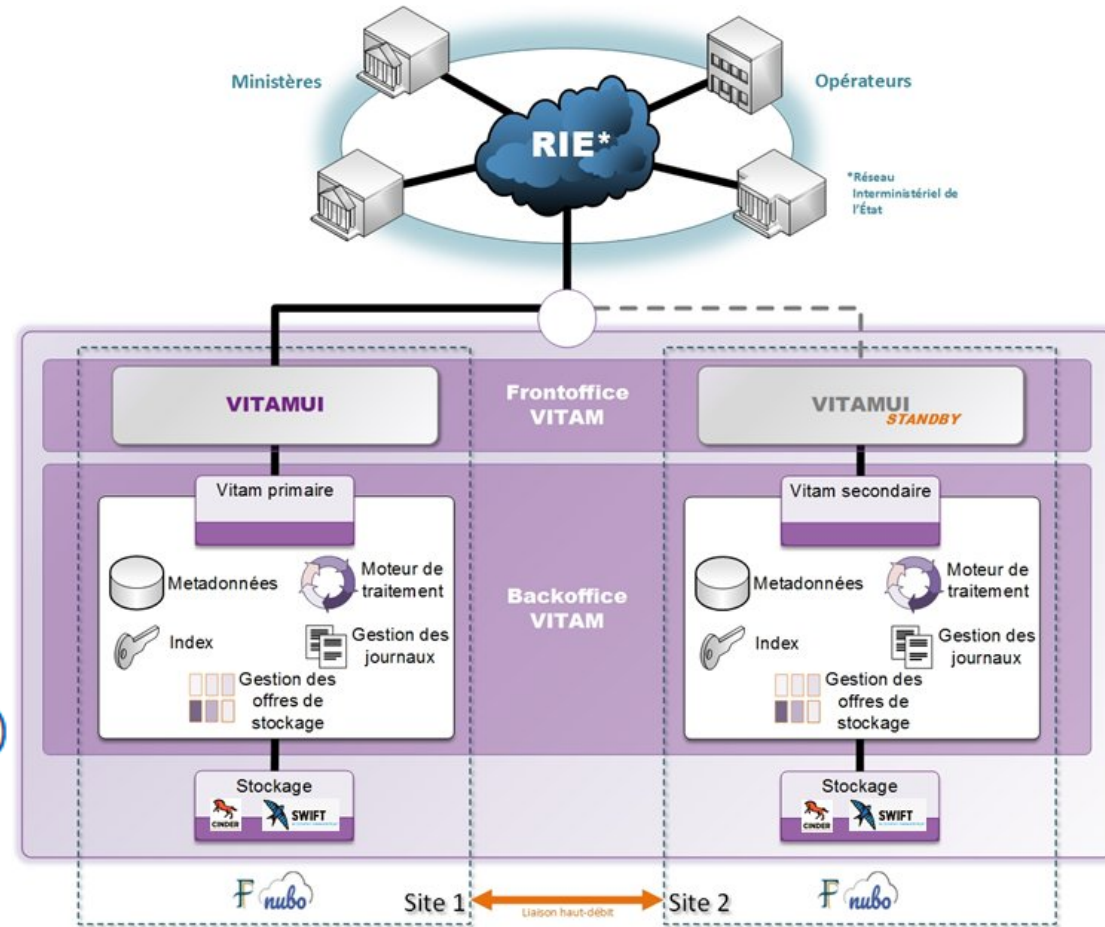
Ministères

Opérateurs

RIE*

*Réseau Interministériel de l'État

VITAMUI

Frontoffice VITAM

VITAMUI STANDBY

Vitam primaire

Metadonnées

Moteur de traitement

Index

Gestion des journaux

Gestion des offres de stockage

Backoffice VITAM

Vitam secondaire

Metadonnées

Moteur de traitement

Index

Gestion des journaux

Gestion des offres de stockage

Stockage

CINDER

SWIFT

Stockage

CINDER

SWIFT

nubo

Site 1

Liaison haut-débit

Site 2

nubo